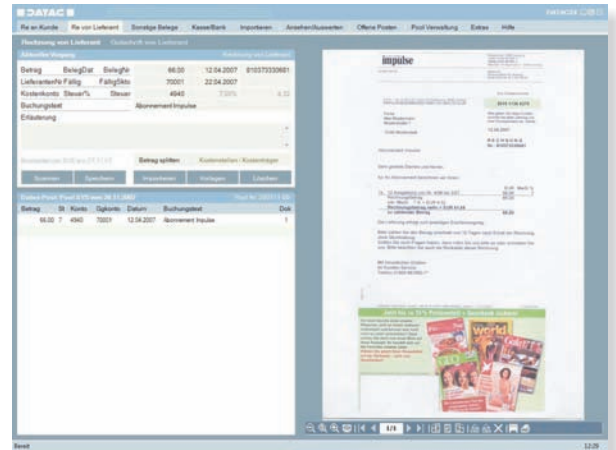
DATAC

Re an Kunde | Re von Lieferant | Sonstige Belege | Kasse/Bank | Importieren | Ansehen/Auswerten | Offene Posten | Pool Verwaltung | Extras | Hilfe

Rechnung von Lieferant | Gutschrift von Lieferant

Aktueller Vorgang

| Betrag | BelegDat | BelegNr | 66.00 | 12.04.2007 | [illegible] |
|---|---|---|---|---|---|
| Lieferantenfo | Fällig | FälligSkto | 70001 | 22.04.2007 | |
| Kostenkonto | Steuer% | Steuer | 4940 | 7.00% | 4.32 |
| Buchungstext | | | Abonnement Impulse | | |

Erläuterung

Betrag splitten | Kostenstellen / Kostenträger

Scannen | Speichern | Importieren | Vorlagen | Löschen

| Betrag | St | Konto | Ggkonto | Datum | Buchungstext | Dok |
|---|---|---|---|---|---|---|
| 66.00 | 7 | 4940 | 70001 | 12.04.2007 | Abonnement Impulse | 1 |

impulse

RECHNUNG

Sehr geehrte Damen und Herren,

Jetzt bis zu 10 % Prämienheft + Geschenk sichern!

1/1

Bereit

12:29